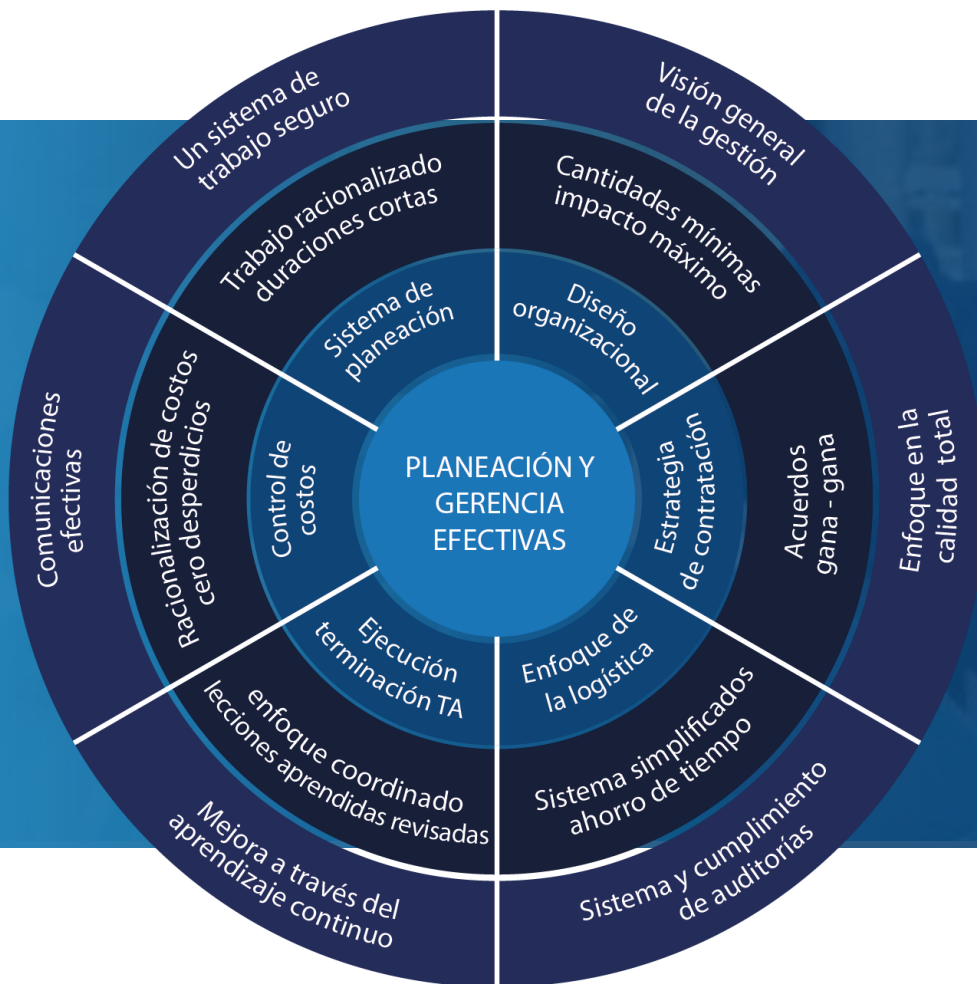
PLANEACIÓN Y GERENCIA EFECTIVAS

Sistema de planeación

Diseño organizacional

Estrategia de contratación

Enfoque de la logística

Ejecución terminación TA

Control de costos

Trabajo racionalizado duraciones cortas

Cantidades mínimas impacto máximo

Acuerdos gana - gana

Sistema simplificados ahorro de tiempo

enfoque coordinado lecciones aprendidas revisadas

Racionalización de costos cero desperdicios

Un sistema de trabajo seguro

Visión general de la gestión

Enfoque en la calidad total

Sistema y cumplimiento de auditorías

Mejora a través del aprendizaje continuo

Comunicaciones efectivas